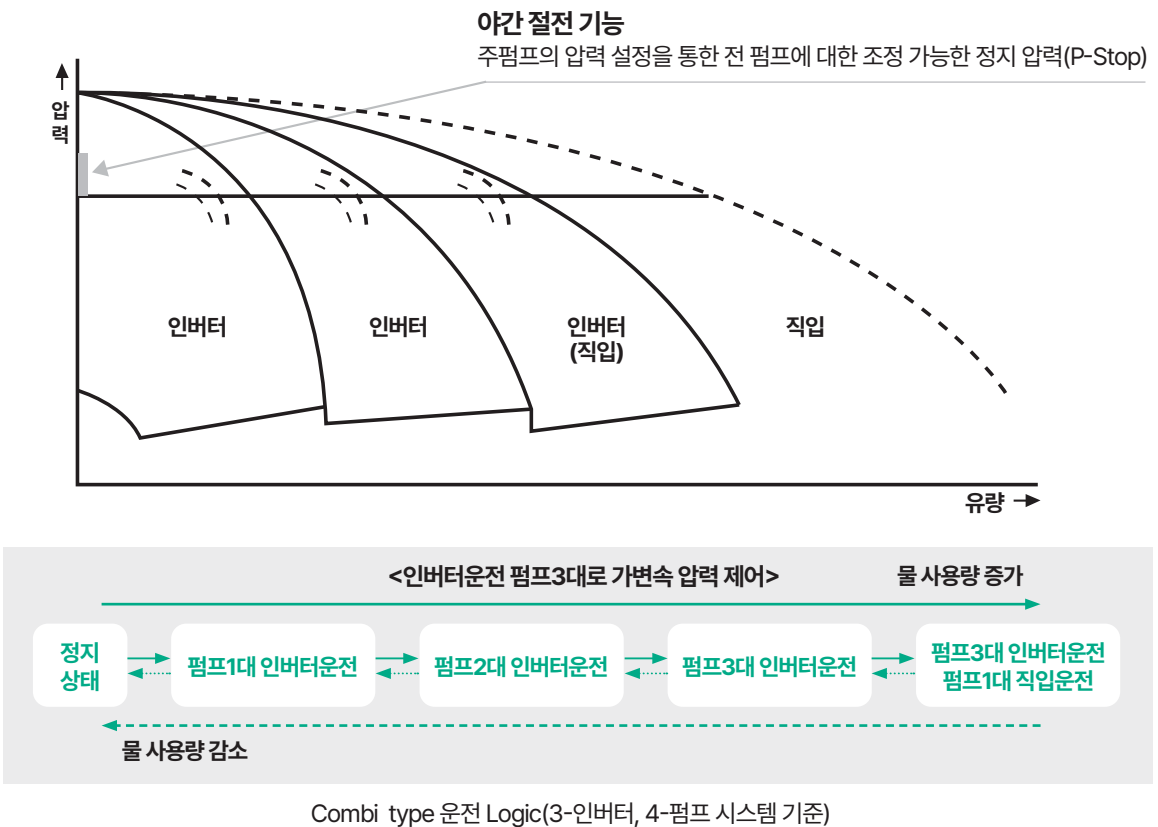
야간 절전 기능
주펌프의 압력 설정을 통한 전 펌프에 대한 조정 가능한 정지 압력(P-Stop)

압력

인버터

인버터

인버터
(직입)

직입

유량

<인버터운전 펌프3대로 가변속 압력 제어>

물 사용량 증가

정지
상태

펌프1대 인버터운전

펌프2대 인버터운전

펌프3대 인버터운전

펌프3대 인버터운전
펌프1대 직입운전

물 사용량 감소

Combi type 운전 Logic(3-인버터, 4-펌프 시스템 기준)